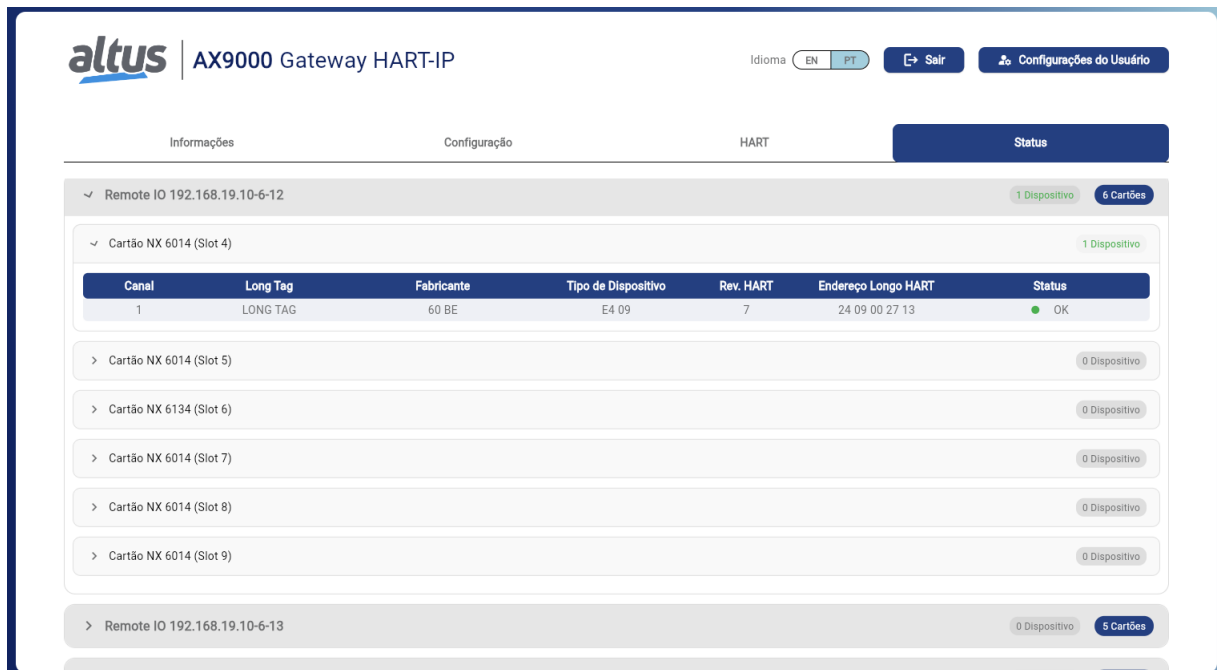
altus | AX9000 Gateway HART-IP

Idioma EN PT Sair Configurações do Usuário

Informações Configuração HART Status

Remote IO 192.168.19.10-6-12 1 Dispositivo 6 Cartões

Cartão NX 6014 (Slot 4) 1 Dispositivo

| Canal | Long Tag | Fabricante | Tipo de Dispositivo | Rev. HART | Endereço Longo HART | Status |
|---|---|---|---|---|---|---|
| 1 | LONG TAG | 60 BE | E4 09 | 7 | 24 09 00 27 13 | OK |

Cartão NX 6014 (Slot 5) 0 Dispositivo

Cartão NX 6134 (Slot 6) 0 Dispositivo

Cartão NX 6014 (Slot 7) 0 Dispositivo

Cartão NX 6014 (Slot 8) 0 Dispositivo

Cartão NX 6014 (Slot 9) 0 Dispositivo

Remote IO 192.168.19.10-6-13 0 Dispositivo 5 Cartões